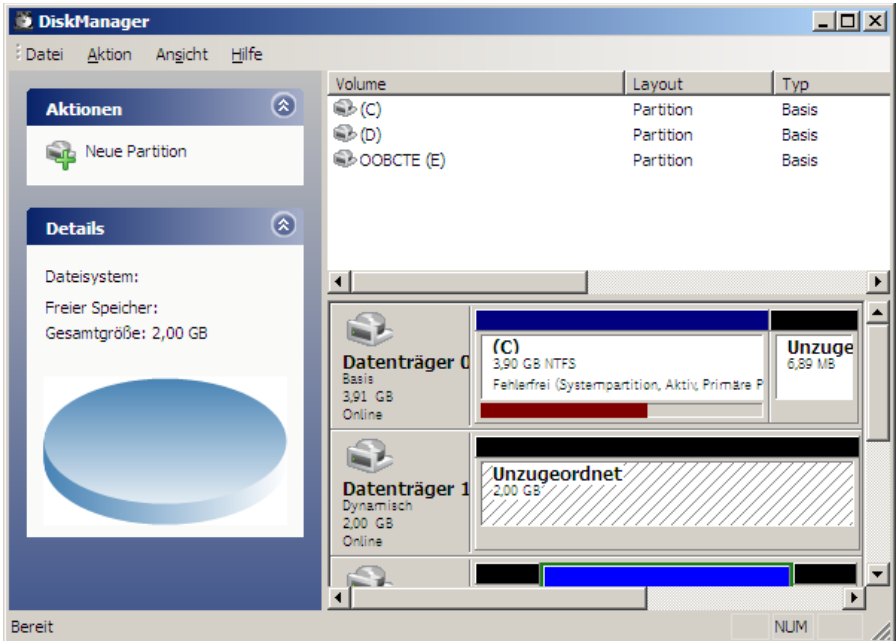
DiskManager

Datei Aktion Ansicht Hilfe

Aktionen

Neue Partition

Details

Dateisystem:
Freier Speicher:
Gesamtgröße: 2,00 GB

| Volume | Layout | Typ |
|---|---|---|
| (C) | Partition | Basis |
| (D) | Partition | Basis |
| OOBCTE (E) | Partition | Basis |

Datenträger 0
Basis
3,91 GB
Online

(C)
3,90 GB NTFS
Fehlerfrei (Systempartition, Aktiv, Primäre P

Unzuge
6,89 MB

Datenträger 1
Dynamisch
2,00 GB
Online

Unzugeordnet
2,00 GB

Bereit
NUM